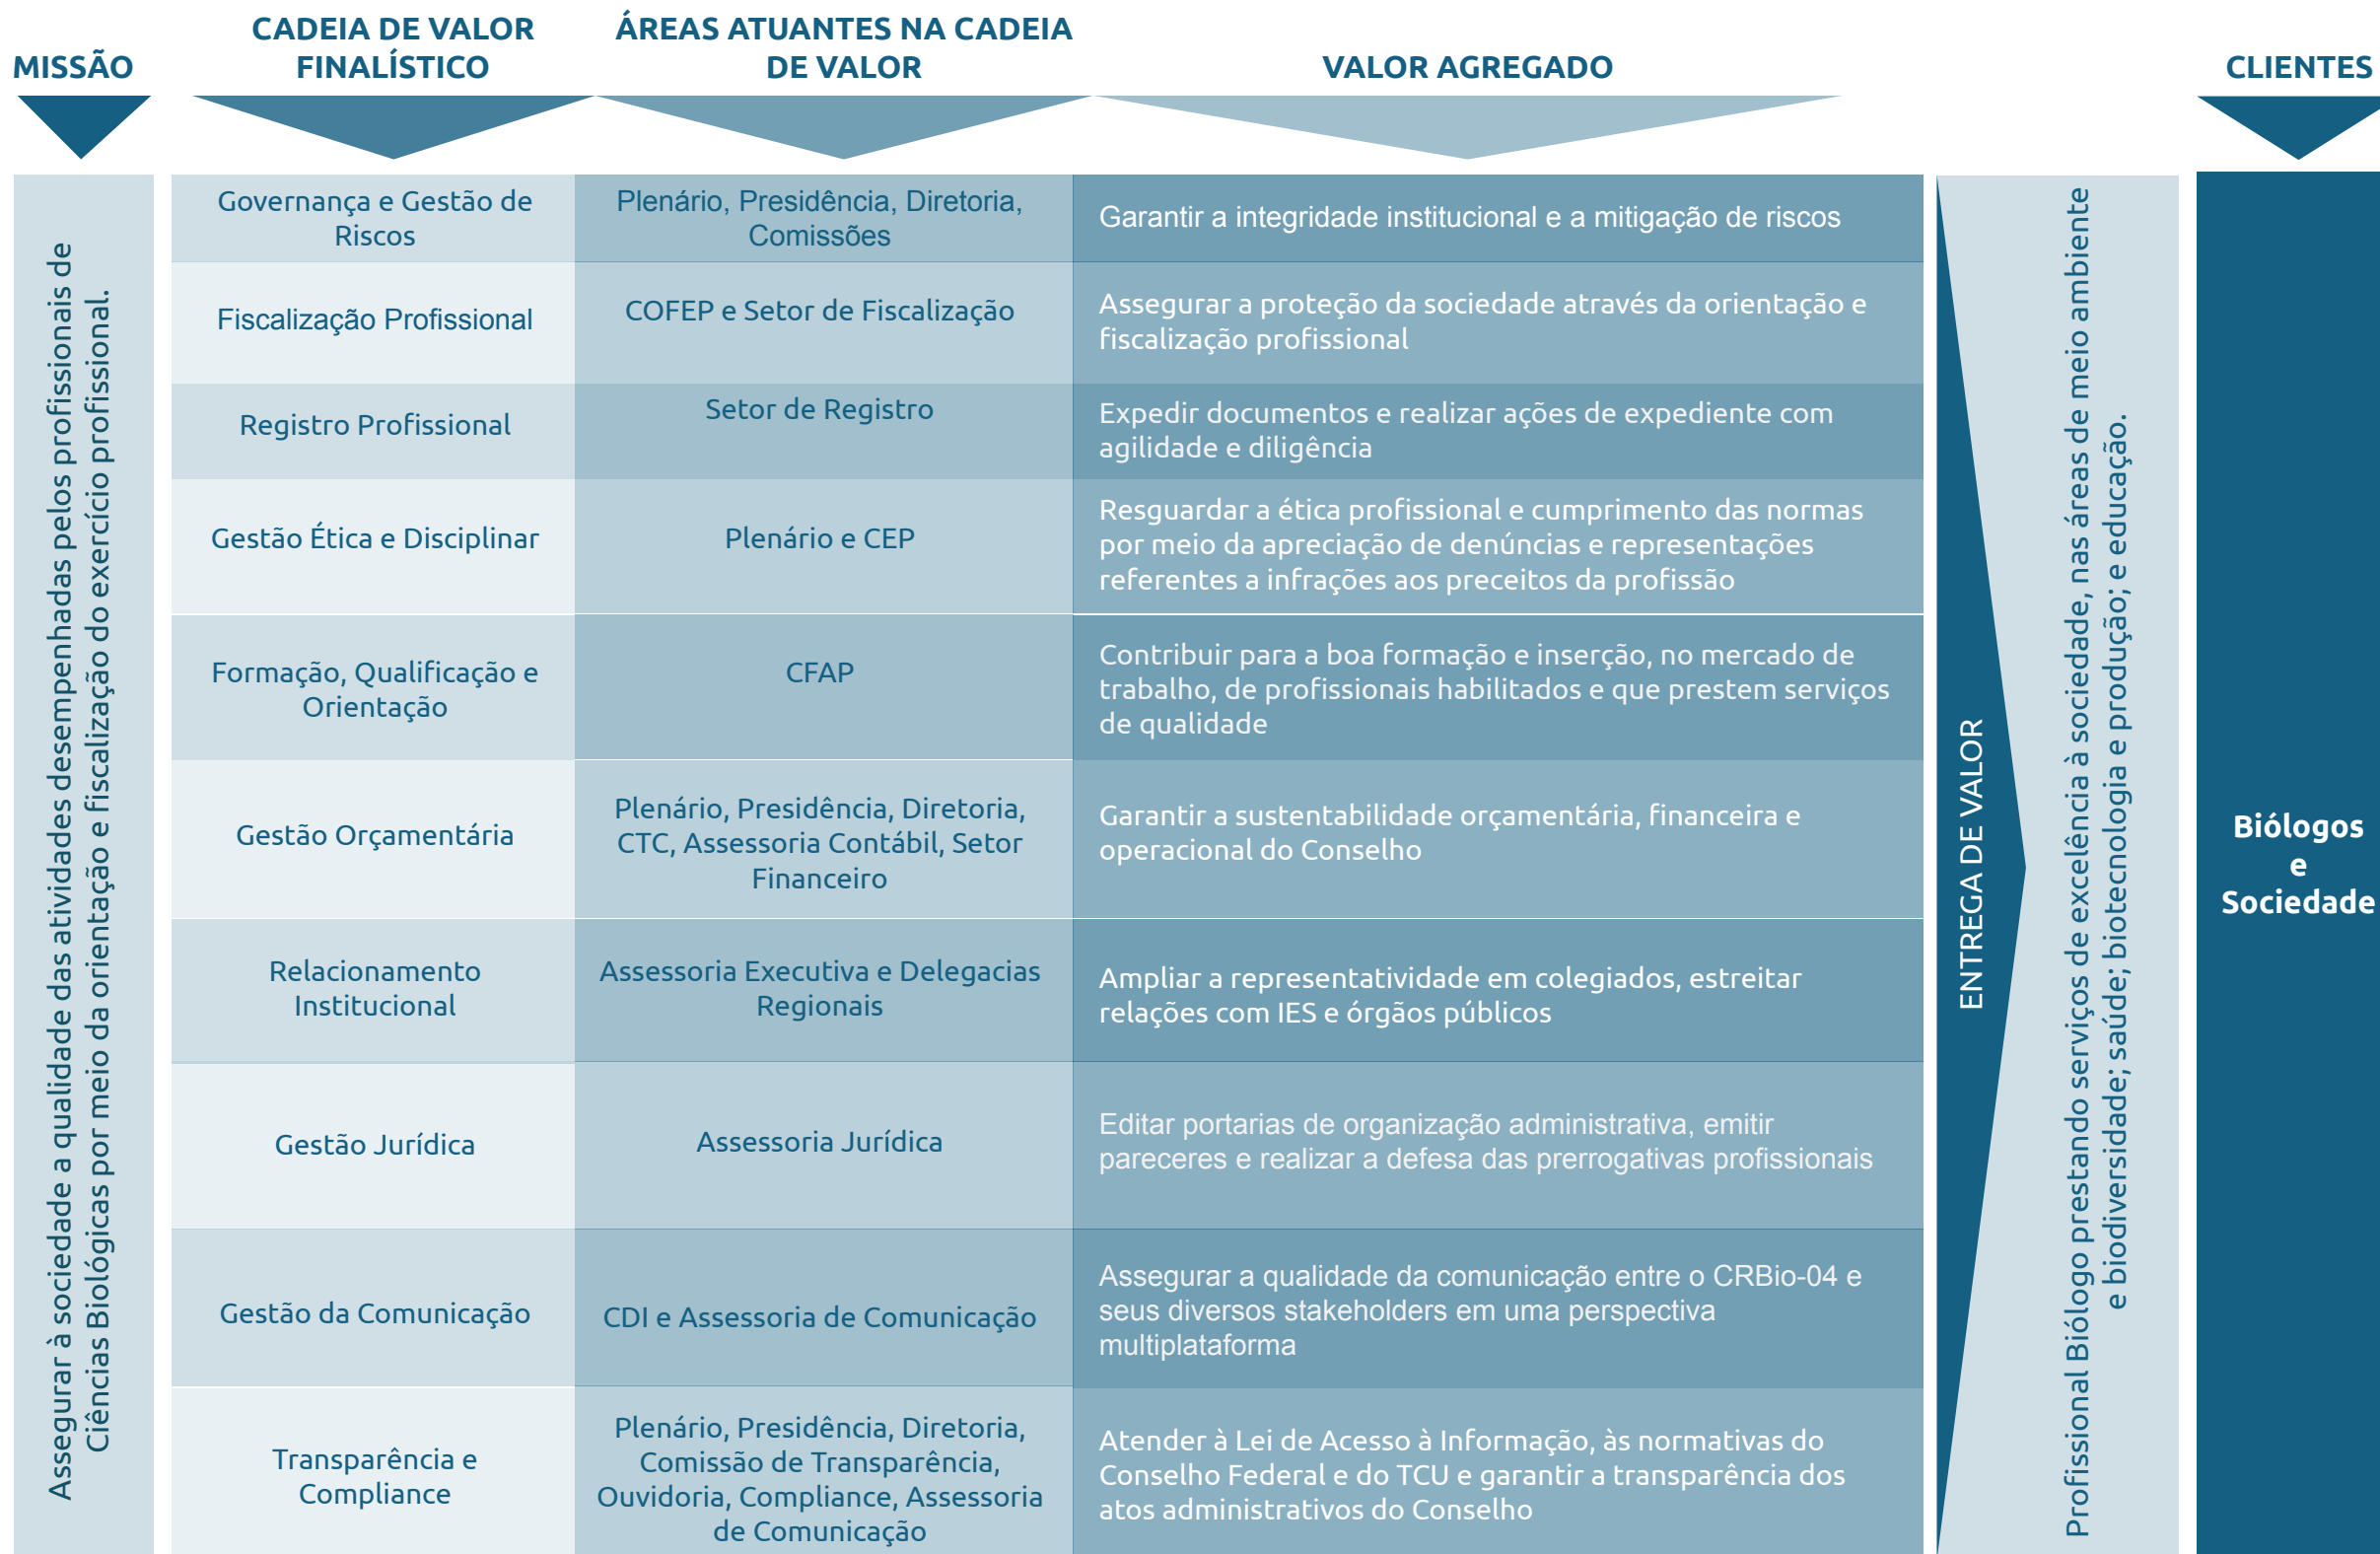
MISSÃO

Assegurar à sociedade a qualidade das atividades desempenhadas pelos profissionais de Ciências Biológicas por meio da orientação e fiscalização do exercício profissional.

| CADEIA DE VALOR FINALÍSTICO | ÁREAS ATUANTES NA CADEIA DE VALOR | VALOR AGREGADO |
|---|---|---|
| Governança e Gestão de Riscos | Plenário, Presidência, Diretoria, Comissões | Garantir a integridade institucional e a mitigação de riscos |
| Fiscalização Profissional | COFEP e Setor de Fiscalização | Assegurar a proteção da sociedade através da orientação e fiscalização profissional |
| Registro Profissional | Setor de Registro | Expedir documentos e realizar ações de expediente com agilidade e diligência |
| Gestão Ética e Disciplinar | Plenário e CEP | Resguardar a ética profissional e cumprimento das normas por meio da apreciação de denúncias e representações referentes a infrações aos preceitos da profissão |
| Formação, Qualificação e Orientação | CFAP | Contribuir para a boa formação e inserção, no mercado de trabalho, de profissionais habilitados e que prestem serviços de qualidade |
| Gestão Orçamentária | Plenário, Presidência, Diretoria, CTC, Assessoria Contábil, Setor Financeiro | Garantir a sustentabilidade orçamentária, financeira e operacional do Conselho |
| Relacionamento Institucional | Assessoria Executiva e Delegacias Regionais | Ampliar a representatividade em colegiados, estreitar relações com IES e órgãos públicos |
| Gestão Jurídica | Assessoria Jurídica | Editar portarias de organização administrativa, emitir pareceres e realizar a defesa das prerrogativas profissionais |
| Gestão da Comunicação | CDI e Assessoria de Comunicação | Assegurar a qualidade da comunicação entre o CRBio-04 e seus diversos stakeholders em uma perspectiva multiplataforma |
| Transparência e Compliance | Plenário, Presidência, Diretoria, Comissão de Transparência, Ouvidoria, Compliance, Assessoria de Comunicação | Atender à Lei de Acesso à Informação, às normativas do Conselho Federal e do TCU e garantir a transparência dos atos administrativos do Conselho |

ENTREGA DE VALOR

Profissional Biólogo prestando serviços de excelência à sociedade, nas áreas de meio ambiente e biodiversidade; saúde; biotecnologia e produção; e educação.

CLIENTES

Biólogos e Sociedade